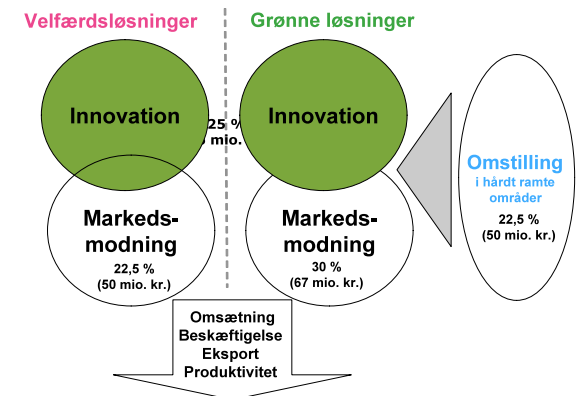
Velfærdsløsninger

Grønne løsninger

Innovation

25 %
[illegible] mio. kr.)

Innovation

Omstilling
i hårdt ramte områder

22,5 %
(50 mio. kr.)

Markedsmodning
22,5 %
(50 mio. kr.)

Markedsmodning
30 %
(67 mio. kr.)

Omsætning
Beskæftigelse
Eksport
Produktivitet